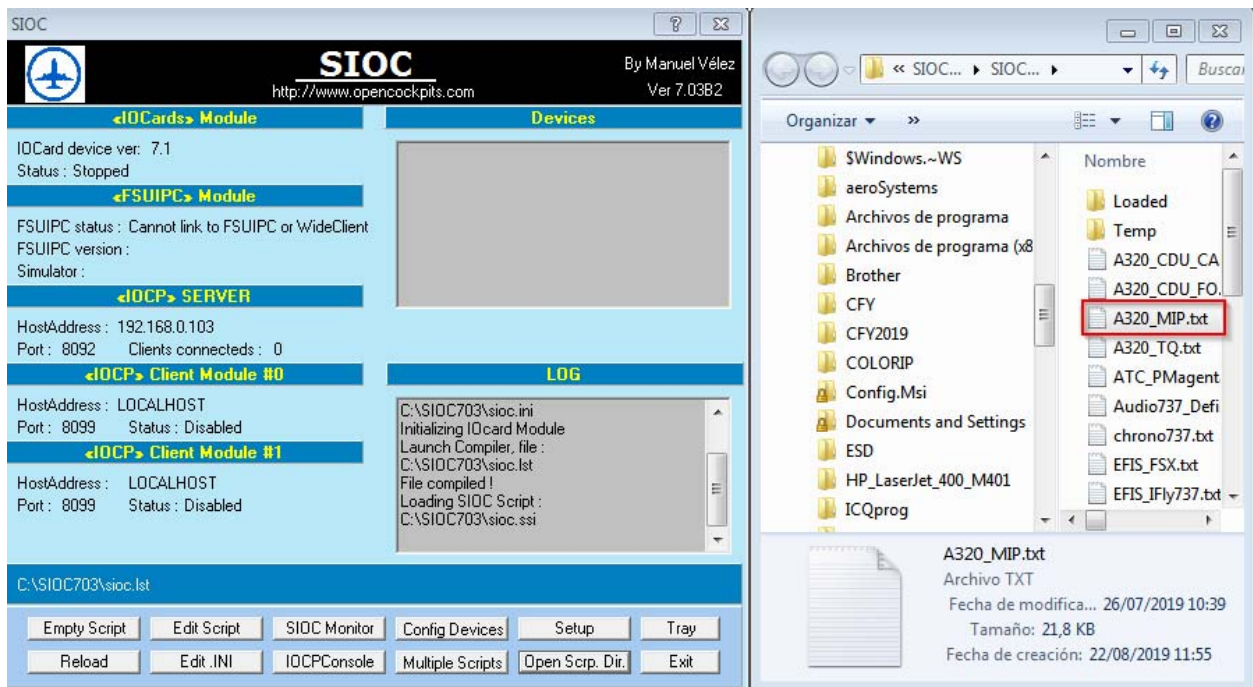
SIOC

SIOC
http://www.opencockpits.com
By Manuel Vélez
Ver 7.03B2

«IOCards» Module

IOCard device ver: 7.1
Status : Stopped

«FSUIPC» Module

FSUIPC status : Cannot link to FSUIPC or WideClient
FSUIPC version :
Simulator :

«IOCP» SERVER

HostAddress : 192.168.0.103
Port : 8092 Clients connecteds : 0

«IOCP» Client Module #0

HostAddress : LOCALHOST
Port : 8099 Status : Disabled

«IOCP» Client Module #1

HostAddress : LOCALHOST
Port : 8099 Status : Disabled

Devices

LOG

C:\SIOC703\sioc.ini
Initializing IOcard Module
Launch Compiler, file :
C:\SIOC703\sioc.lst
File compiled !
Loading SIOC Script :
C:\SIOC703\sioc.ssi

C:\SIOC703\sioc.lst

Empty Script | Edit Script | SIOC Monitor | Config Devices | Setup | Tray
Reload | Edit .INI | IOCPConsole | Multiple Scripts | Open Scrp. Dir. | Exit

« SIOC... ▸ SIOC... ▸
Buscar

Organizar ▾ »

$Windows.~WS
aeroSystems
Archivos de programa
Archivos de programa (x8
Brother
CFY
CFY2019
COLORIP
Config.Msi
Documents and Settings
ESD
HP_LaserJet_400_M401
ICQprog

Nombre
Loaded
Temp
A320_CDU_CA
A320_CDU_FO.
A320_MIP.txt
A320_TQ.txt
ATC_PMagent
Audio737_Defi
chrono737.txt
EFIS_FSX.txt
EFIS_IFly737.txt

A320_MIP.txt
Archivo TXT
Fecha de modifica... 26/07/2019 10:39
Tamaño: 21,8 KB
Fecha de creación: 22/08/2019 11:55